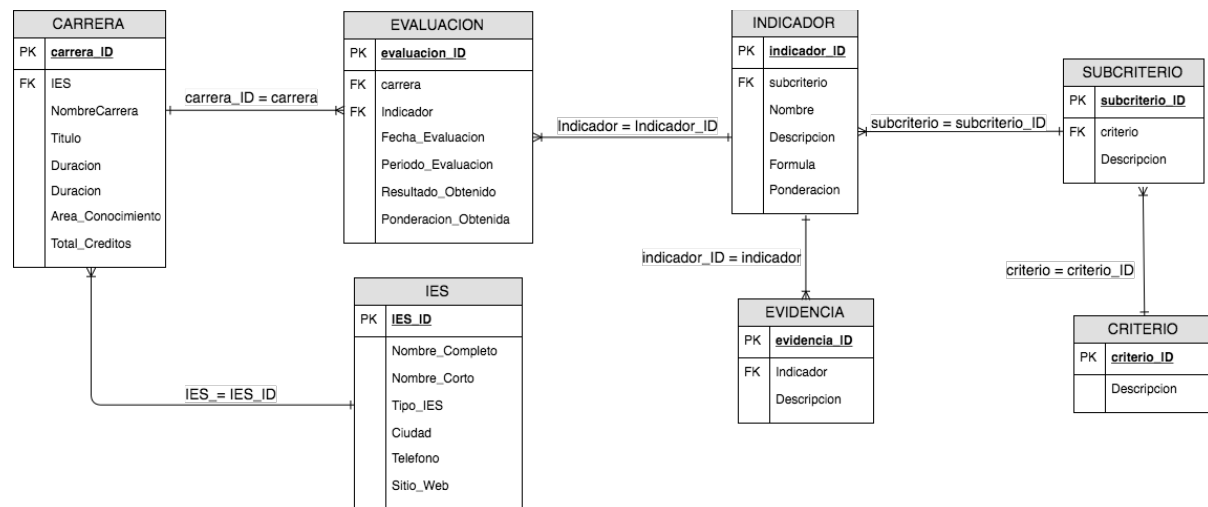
CARRERA

| PK | carrera_ID |
|---|---|
| FK | IES |
| | NombreCarrera |
| | Titulo |
| | Duracion |
| | Duracion |
| | Area_Conocimiento |
| | Total_Creditos |

carrera_ID = carrera

EVALUACION

| PK | evaluacion_ID |
|---|---|
| FK | carrera |
| FK | Indicador |
| | Fecha_Evaluacion |
| | Periodo_Evaluacion |
| | Resultado_Obtenido |
| | Ponderacion_Obtenida |

Indicador = Indicador_ID

INDICADOR

| PK | indicador_ID |
|---|---|
| FK | subcriterio |
| | Nombre |
| | Descripcion |
| | Formula |
| | Ponderacion |

subcriterio = subcriterio_ID

SUBCRITERIO

| PK | subcriterio_ID |
|---|---|
| FK | criterio |
| | Descripcion |

indicador_ID = indicador

EVIDENCIA

| PK | evidencia_ID |
|---|---|
| FK | Indicador |
| | Descripcion |

criterio = criterio_ID

CRITERIO

| PK | criterio_ID |
|---|---|
| | Descripcion |

IES_ = IES_ID

IES

| PK | IES_ID |
|---|---|
| | Nombre_Completo |
| | Nombre_Corto |
| | Tipo_IES |
| | Ciudad |
| | Telefono |
| | Sitio_Web |